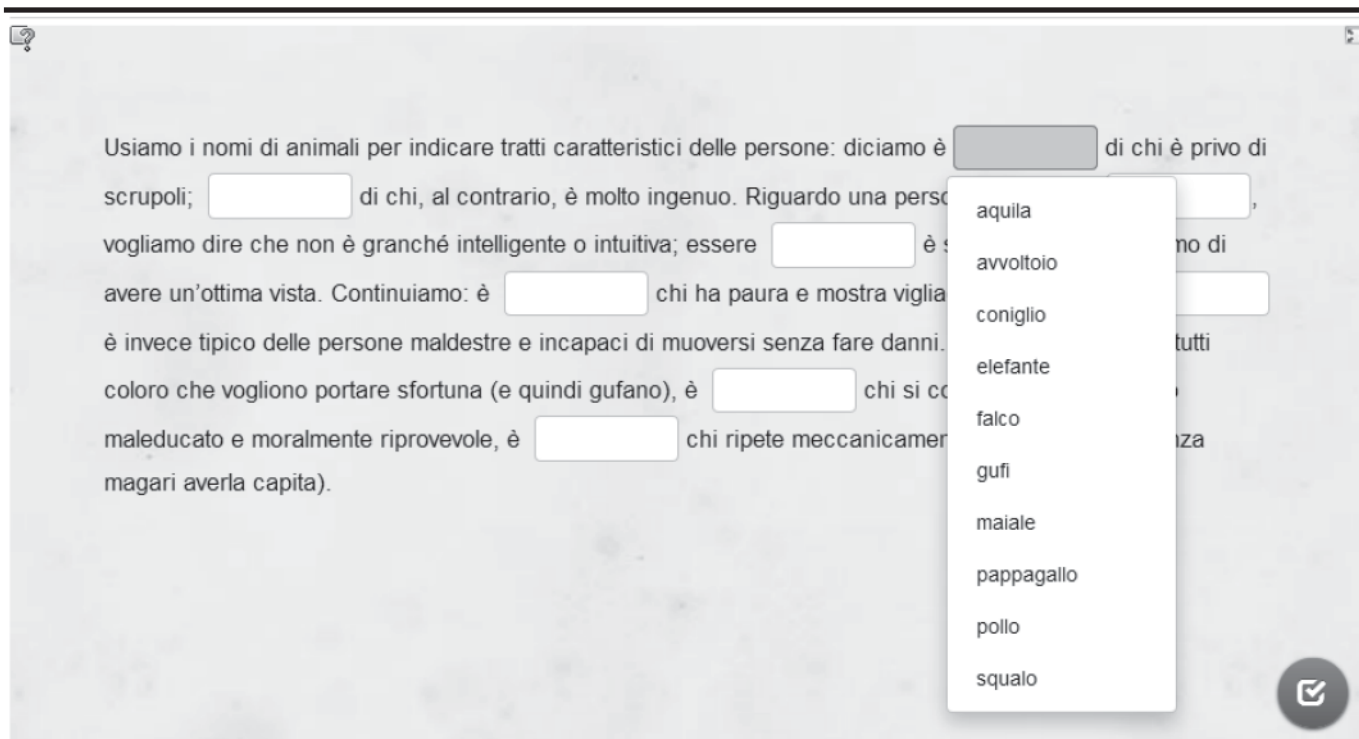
Usiamo i nomi di animali per indicare tratti caratteristici delle persone: diciamo è [ ] di chi è privo di scrupoli; [ ] di chi, al contrario, è molto ingenuo. Riguardo una perso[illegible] [ ], vogliamo dire che non è granché intelligente o intuitiva; essere [ ] è s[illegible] mo di avere un'ottima vista. Continuiamo: è [ ] chi ha paura e mostra viglia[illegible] [ ] è invece tipico delle persone maldestre e incapaci di muoversi senza fare danni. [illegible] tutti coloro che vogliono portare sfortuna (e quindi gufano), è [ ] chi si co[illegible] maleducato e moralmente riprovevole, è [ ] chi ripete meccanicamen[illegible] nza magari averla capita).

aquila
avvoltoio
coniglio
elefante
falco
gufi
maiale
pappagallo
pollo
squalo